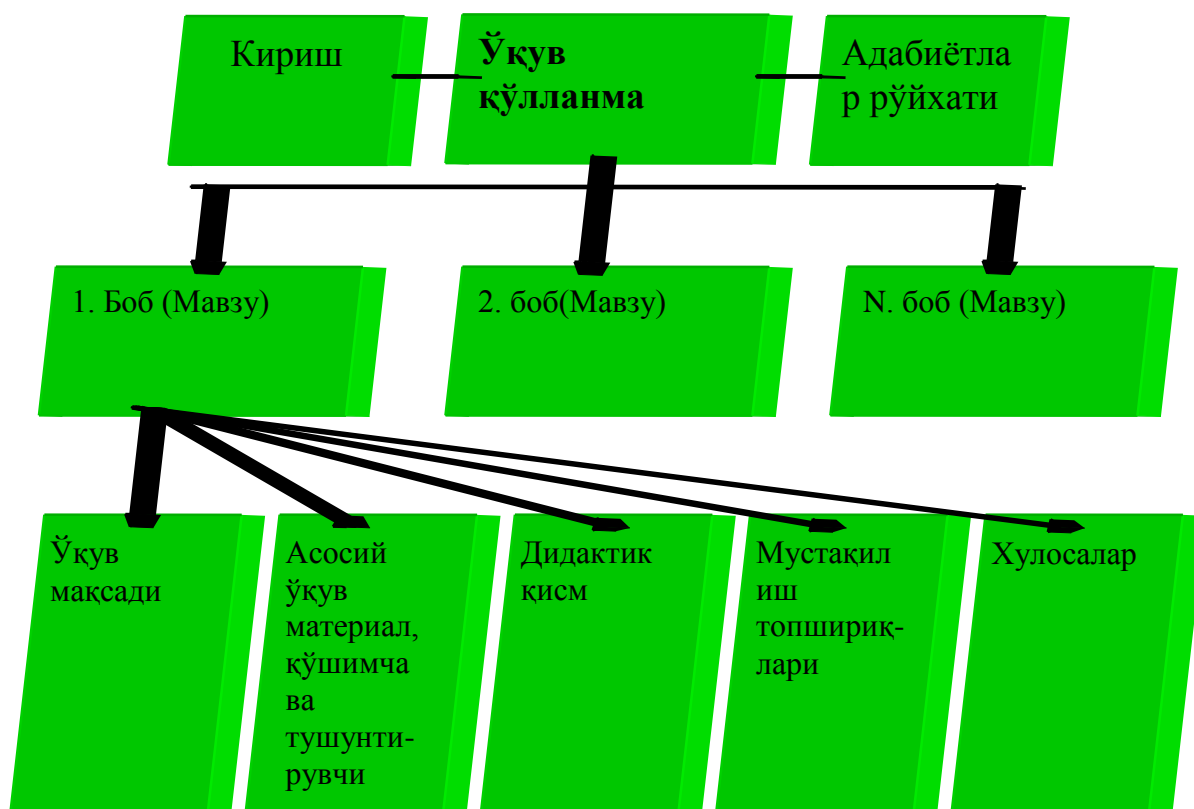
Кириш

**Ўқув қўлланма**

Адабиётлар рўйхати

1. Боб (Мавзу)

2. боб(Мавзу)

N. боб (Мавзу)

Ўқув мақсади

Асосий ўқув материал, қўшимча ва тушунтирувчи

Дидактик қисм

Мустақил иш топшириқлари

Хулосалар